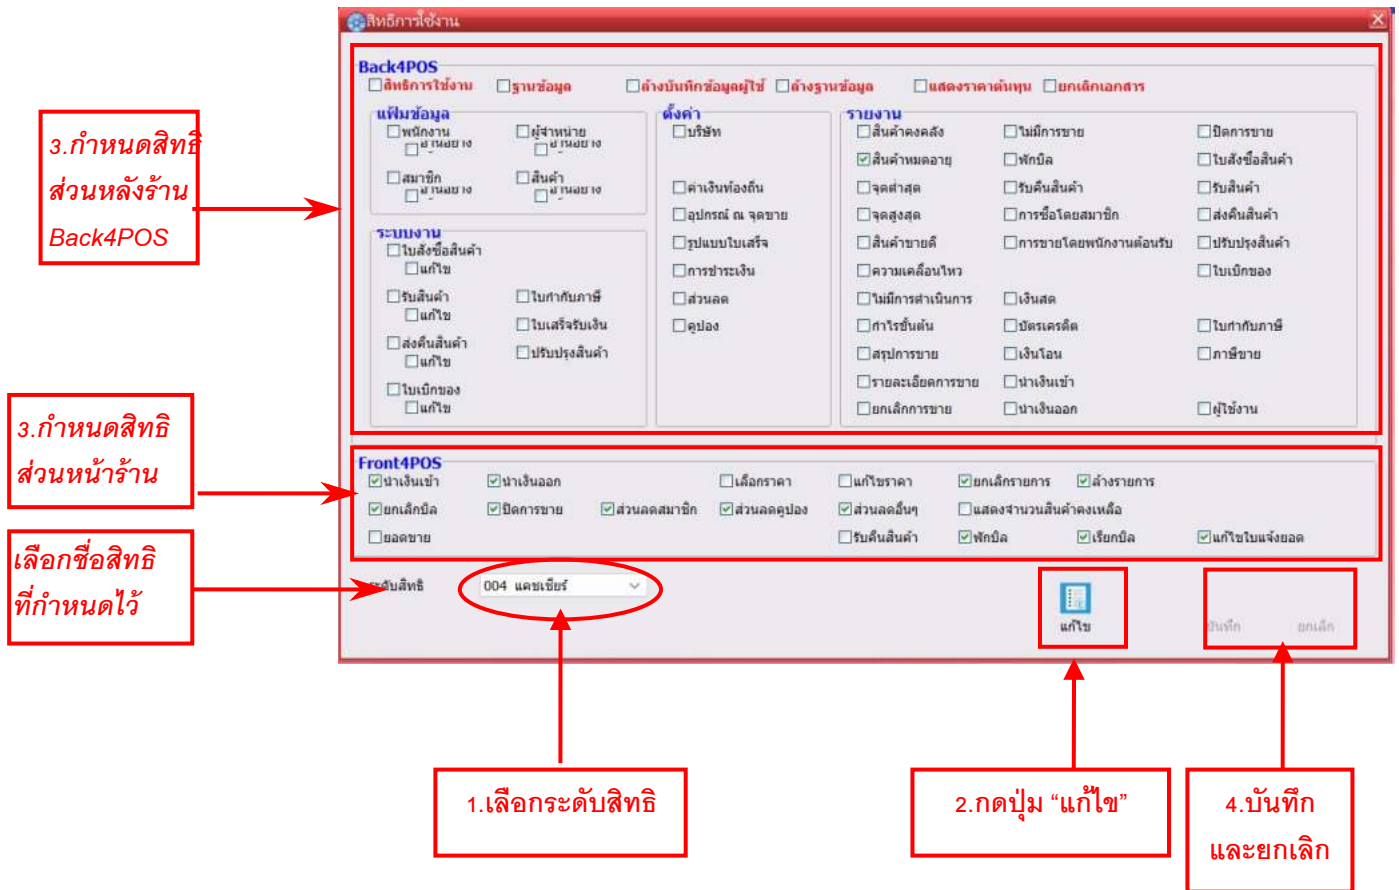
สิทธิการใช้งาน

Back4POS
☐สิทธิการใช้งาน ☐ฐานข้อมูล ☐ล้างบันทึกข้อมูลผู้ใช้ ☐ล้างฐานข้อมูล ☐แสดงราคาต้นทุน ☐ยกเลิกเอกสาร

แฟ้มข้อมูล
☐พนักงาน ☐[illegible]
☐ผู้จำหน่าย ☐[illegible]
☐สมาชิก ☐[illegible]
☐สินค้า ☐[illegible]

ระบบงาน
☐ใบสั่งซื้อสินค้า ☐แก้ไข
☐รับสินค้า ☐แก้ไข
☐ใบกำกับภาษี
☐ใบเสร็จรับเงิน
☐ส่งคืนสินค้า ☐แก้ไข
☐ปรับปรุงสินค้า
☐ใบเบิกของ ☐แก้ไข

ตั้งค่า
☐บริษัท
☐ค่าเงินท้องถิ่น
☐อุปกรณ์ ณ จุดขาย
☐รูปแบบใบเสร็จ
☐การชำระเงิน
☐ส่วนลด
☐คูปอง

รายงาน
☐สินค้าคงคลัง ☐ไม่มีการขาย ☐ปิดการขาย
☑สินค้าหมดอายุ ☐พักบิล ☐ใบสั่งซื้อสินค้า
☐จุดต่ำสุด ☐รับคืนสินค้า ☐รับสินค้า
☐จุดสูงสุด ☐การซื้อโดยสมาชิก ☐ส่งคืนสินค้า
☐สินค้าขายดี ☐การขายโดยพนักงานต้อนรับ ☐ปรับปรุงสินค้า
☐ความเคลื่อนไหว ☐ใบเบิกของ
☐ไม่มีการดำเนินการ ☐เงินสด
☐กำไรขั้นต้น ☐บัตรเครดิต ☐ใบกำกับภาษี
☐สรุปการขาย ☐เงินโอน ☐ภาษีขาย
☐รายละเอียดการขาย ☐นำเงินเข้า
☐ยกเลิกการขาย ☐นำเงินออก ☐ผู้ใช้งาน

Front4POS
☑นำเงินเข้า ☑นำเงินออก ☐เลือกราคา ☐แก้ไขราคา ☑ยกเลิกรายการ ☑ล้างรายการ
☑ยกเลิกบิล ☑ปิดการขาย ☑ส่วนลดสมาชิก ☑ส่วนลดคูปอง ☑ส่วนลดอื่นๆ ☐แสดงจำนวนสินค้าคงเหลือ
☐ยอดขาย ☐รับคืนสินค้า ☑พักบิล ☑เรียกบิล ☑แก้ไขใบแจ้งยอด

ระดับสิทธิ 004 แคชเชียร์
แก้ไข
บันทึก ยกเลิก

3.กำหนดสิทธิ ส่วนหลังร้าน Back4POS

3.กำหนดสิทธิ ส่วนหน้าร้าน

เลือกชื่อสิทธิ ที่กำหนดไว้

1.เลือกระดับสิทธิ

2.กดปุ่ม “แก้ไข”

4.บันทึก และยกเลิก